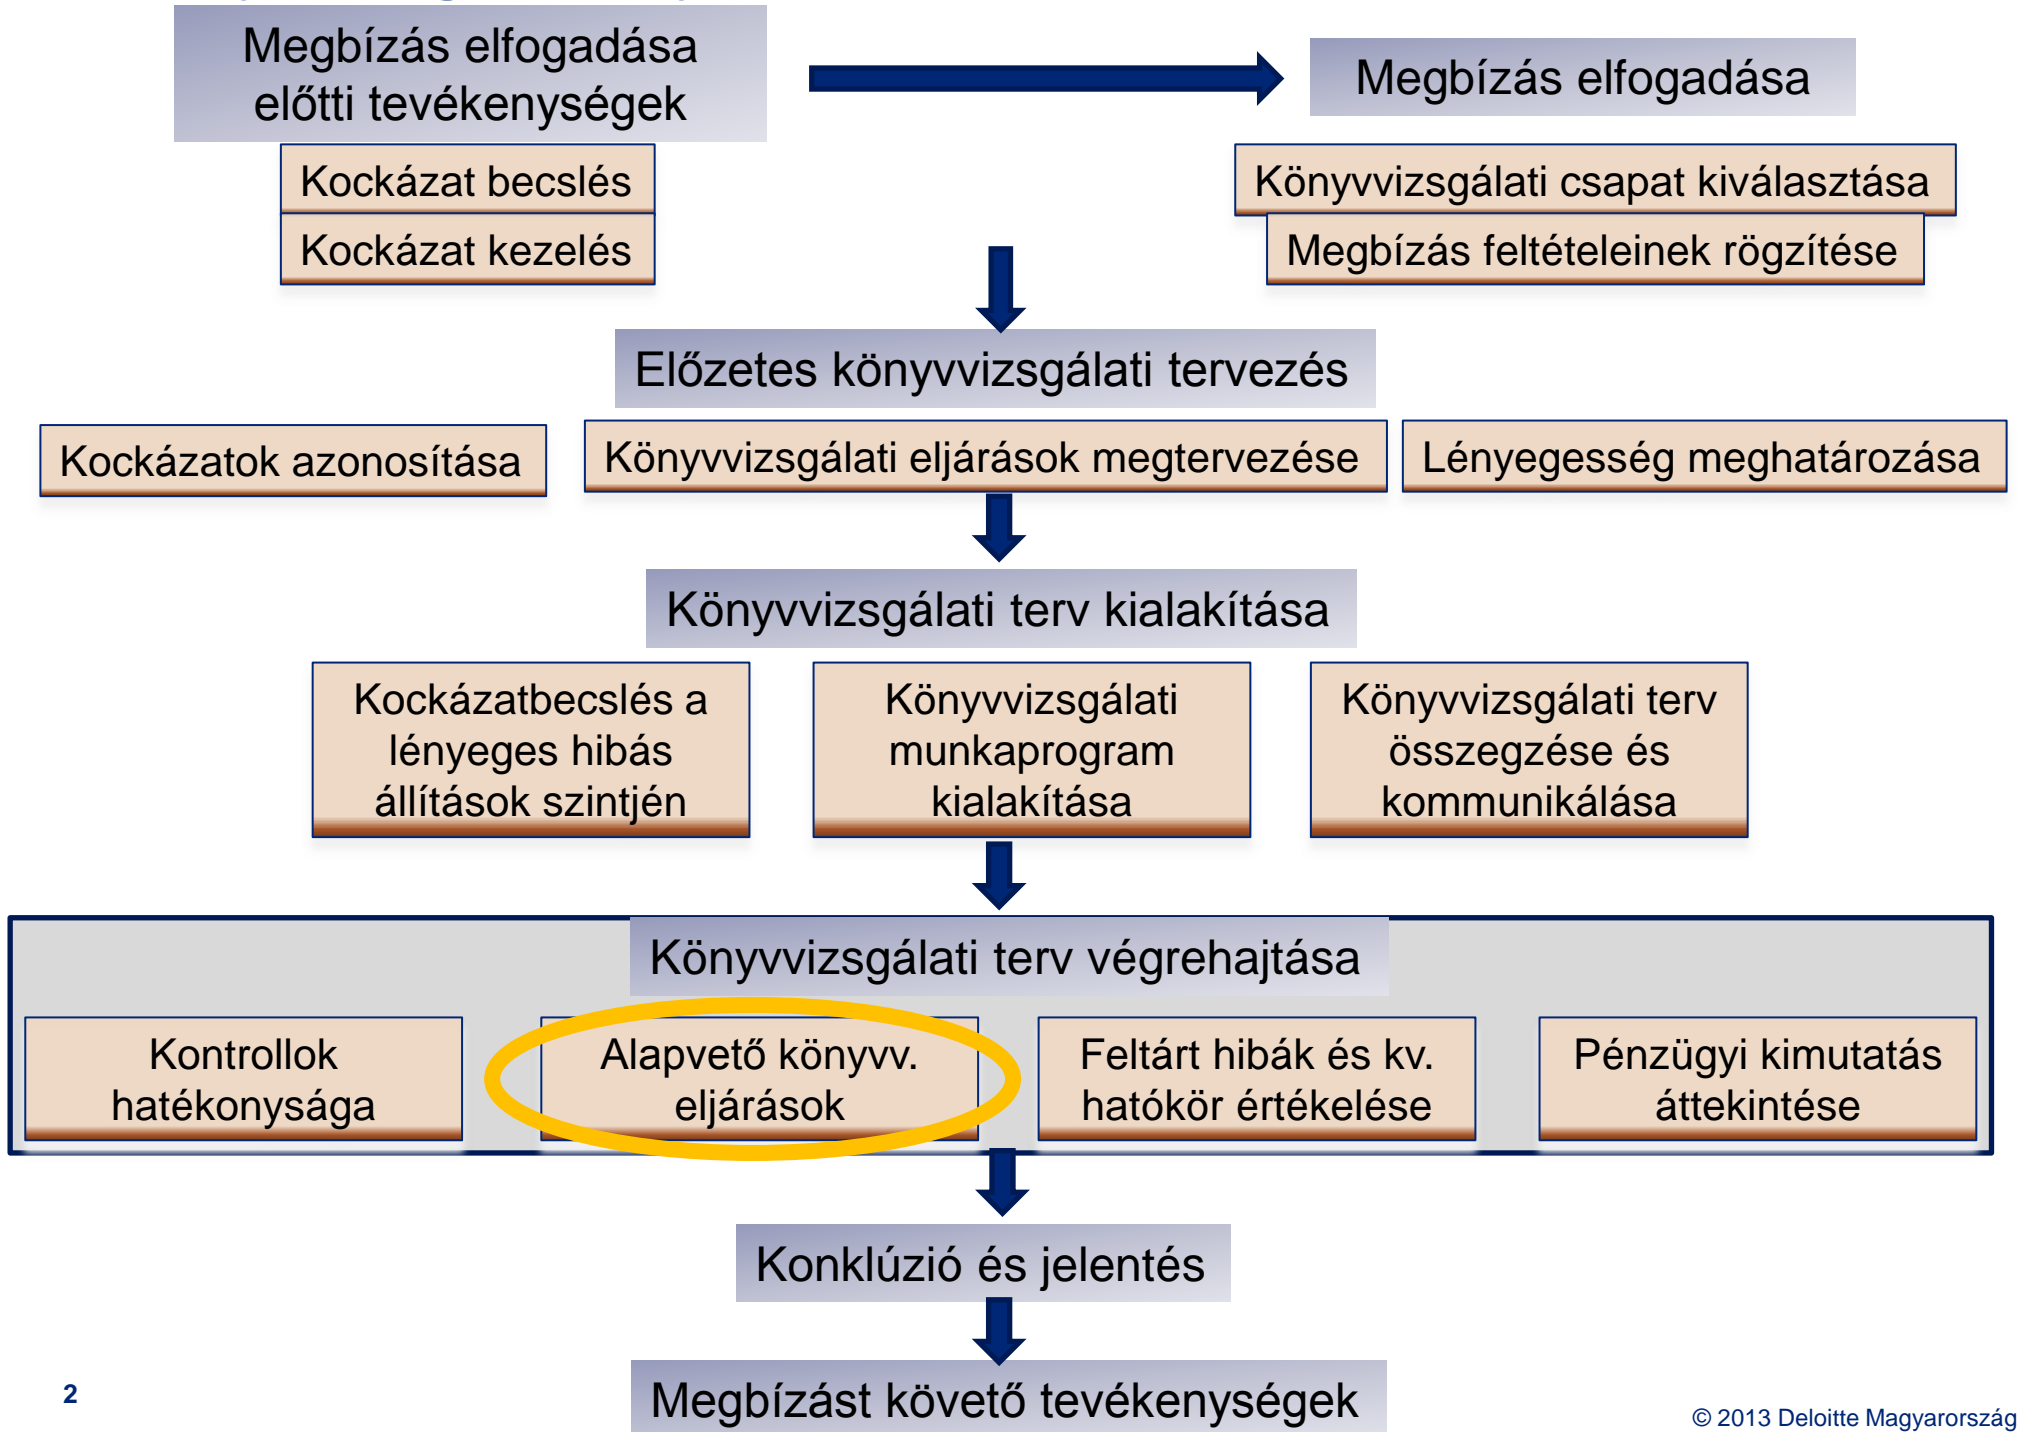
Megbízás elfogadása előtti tevékenységek

Megbízás elfogadása

Kockázat becslés

Kockázat kezelés

Könyvvizsgálati csapat kiválasztása

Megbízás feltételeinek rögzítése

Előzetes könyvvizsgálati tervezés

Kockázatok azonosítása

Könyvvizsgálati eljárások megtervezése

Lényegesség meghatározása

Könyvvizsgálati terv kialakítása

Kockázatbecslés a lényeges hibás állítások szintjén

Könyvvizsgálati munkaprogram kialakítása

Könyvvizsgálati terv összegzése és kommunikálása

Könyvvizsgálati terv végrehajtása

Kontrollok hatékonysága

Alapvető könyvv. eljárások

Feltárt hibák és kv. hatókör értékelése

Pénzügyi kimutatás áttekintése

Konklúzió és jelentés

Megbízást követő tevékenységek

2

© 2013 Deloitte Magyarország